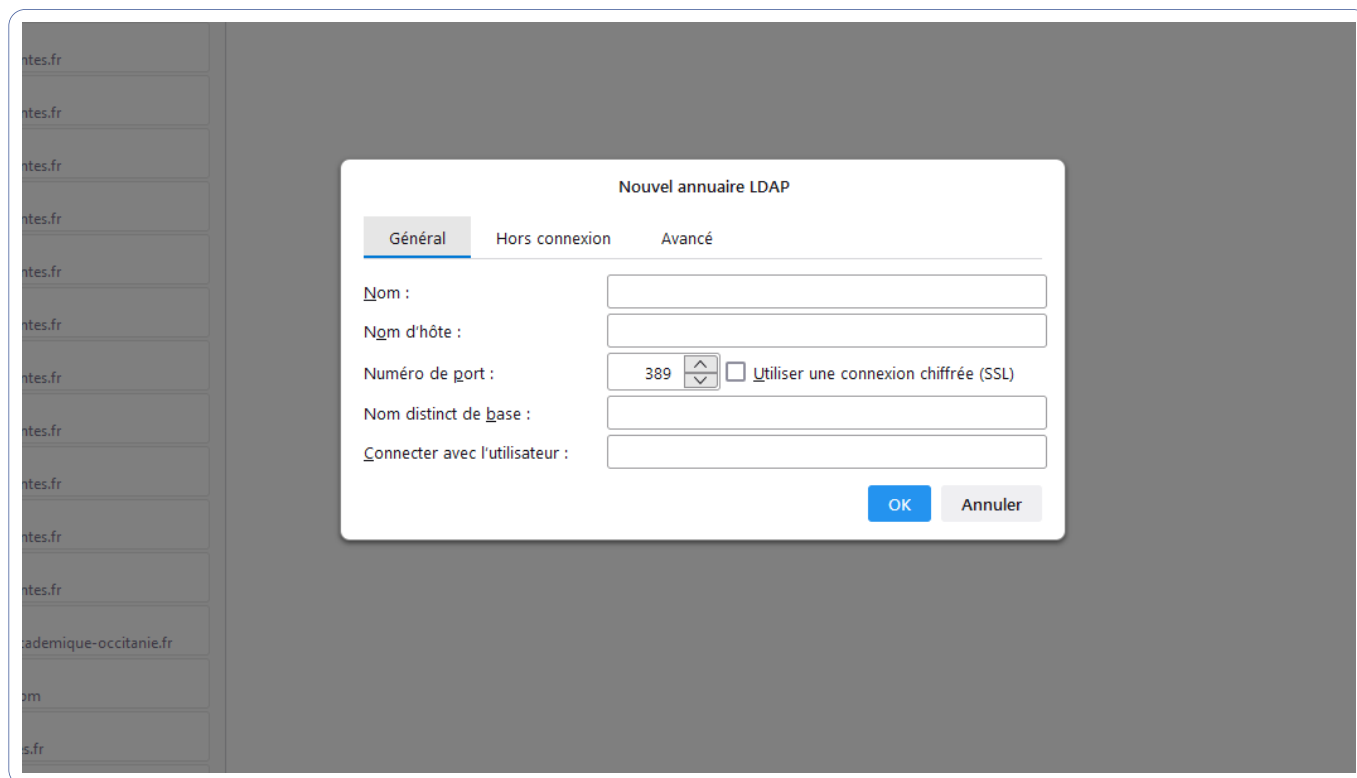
ntes.fr
ntes.fr
ntes.fr
ntes.fr
ntes.fr
ntes.fr
ntes.fr
ntes.fr
ntes.fr
ntes.fr
ntes.fr
cademique-occitanie.fr
om
s.fr

Nouvel annuaire LDAP

Général | Hors connexion | Avancé

Nom :
Nom d'hôte :
Numéro de port : 389 Utiliser une connexion chiffrée (SSL)
Nom distinct de base :
Connecter avec l'utilisateur :

OK | Annuler